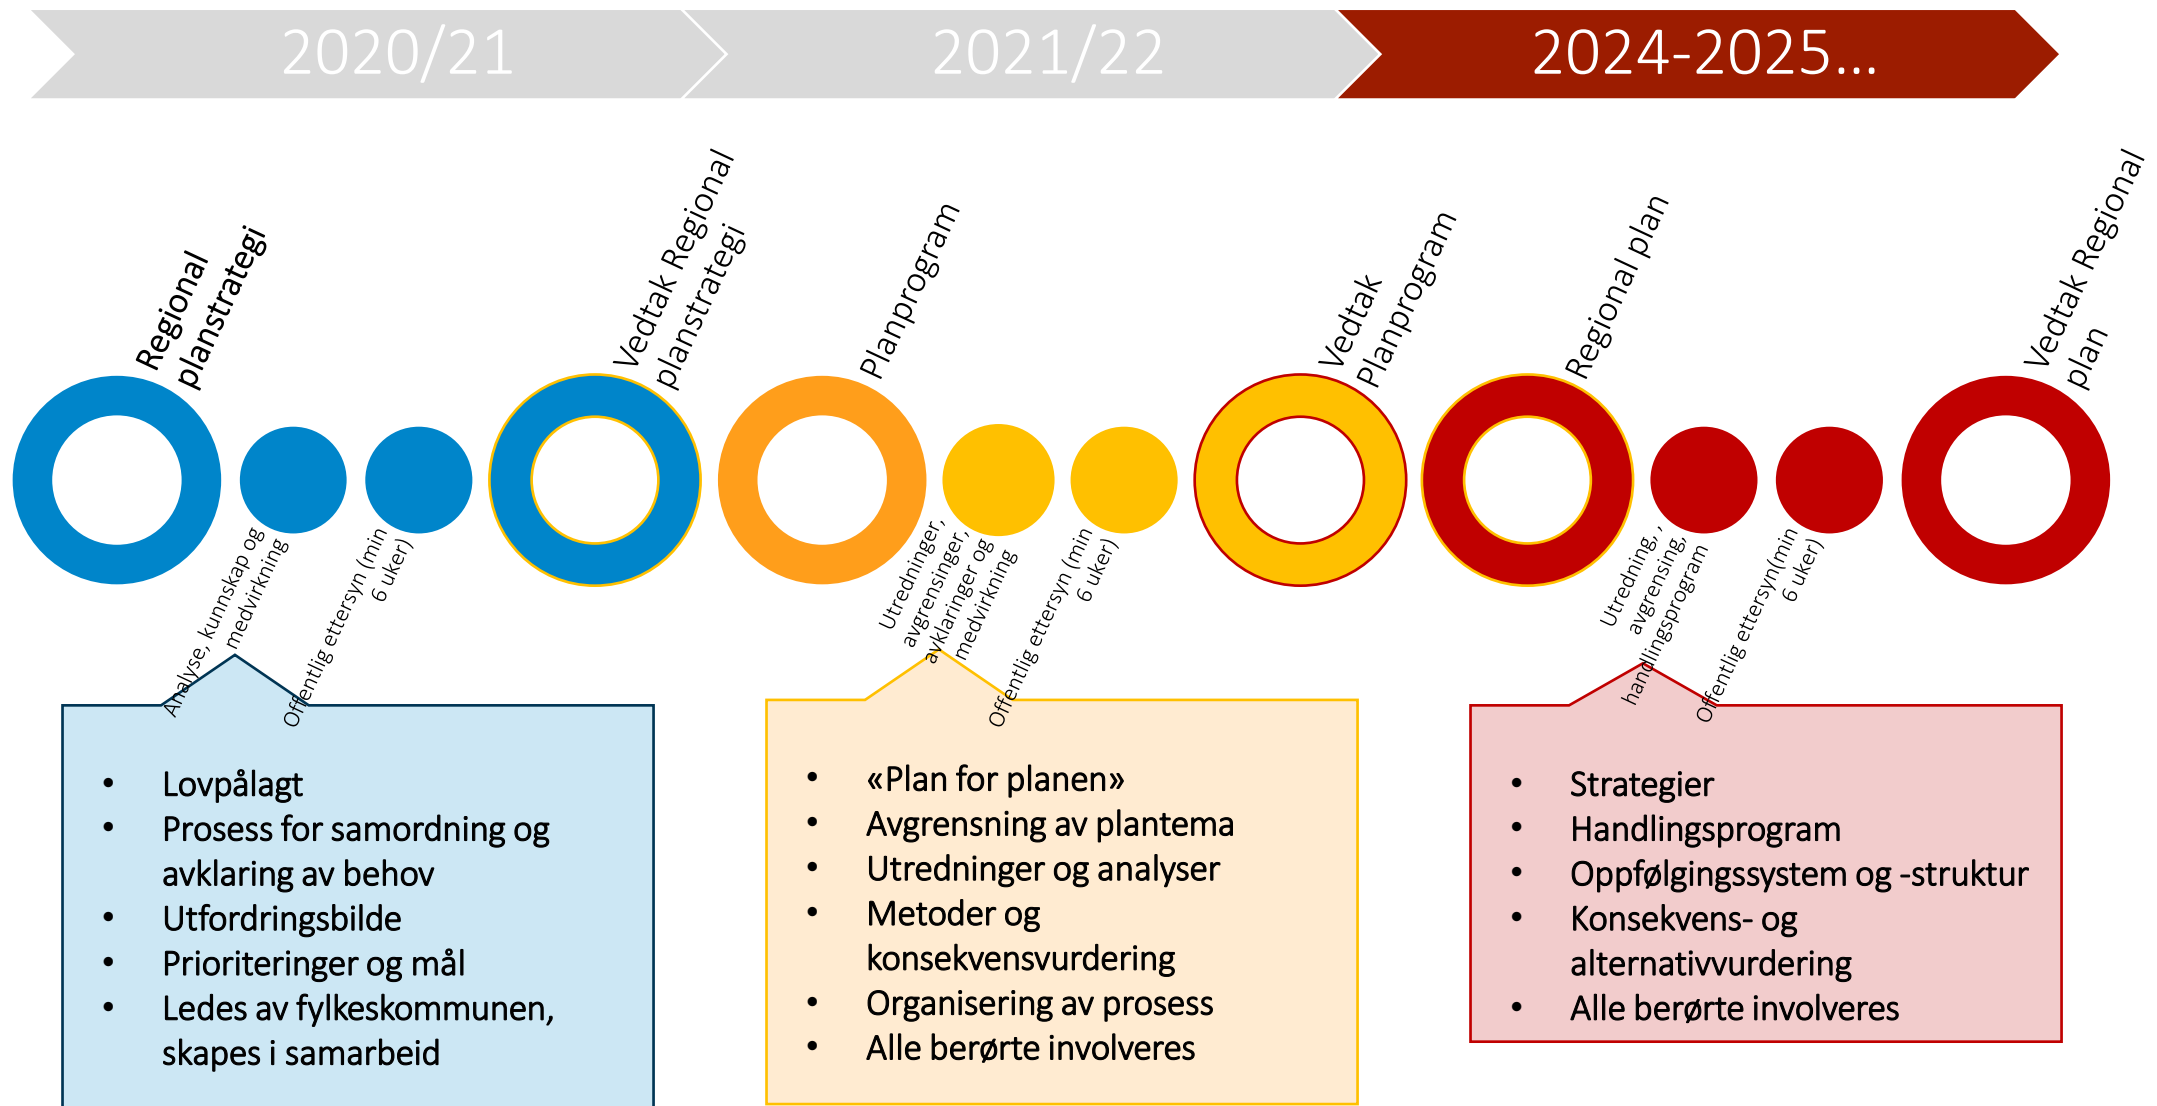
2020/21

2021/22

2024-2025...

Regional planstrategi

Vedtak Regional planstrategi

Planprogram

Vedtak Planprogram

Regional plan

Vedtak Regional plan

Analyse, kunnskap og medvirkning

Offentlig ettersyn (min 6 uker)

Utredninger, avgrensinger, avklaringer og medvirkning

Offentlig ettersyn (min 6 uker)

Utredning, , avgrensing, handlingsprogram

Offentlig ettersyn(min 6 uker)

- Lovpålagt
- Prosess for samordning og avklaring av behov
- Utfordringsbilde
- Prioriteringer og mål
- Ledes av fylkeskommunen, skapes i samarbeid

- «Plan for planen»
- Avgrensning av plantema
- Utredninger og analyser
- Metoder og konsekvensvurdering
- Organisering av prosess
- Alle berørte involveres

- Strategier
- Handlingsprogram
- Oppfølgingssystem og -struktur
- Konsekvens- og alternativvurdering
- Alle berørte involveres